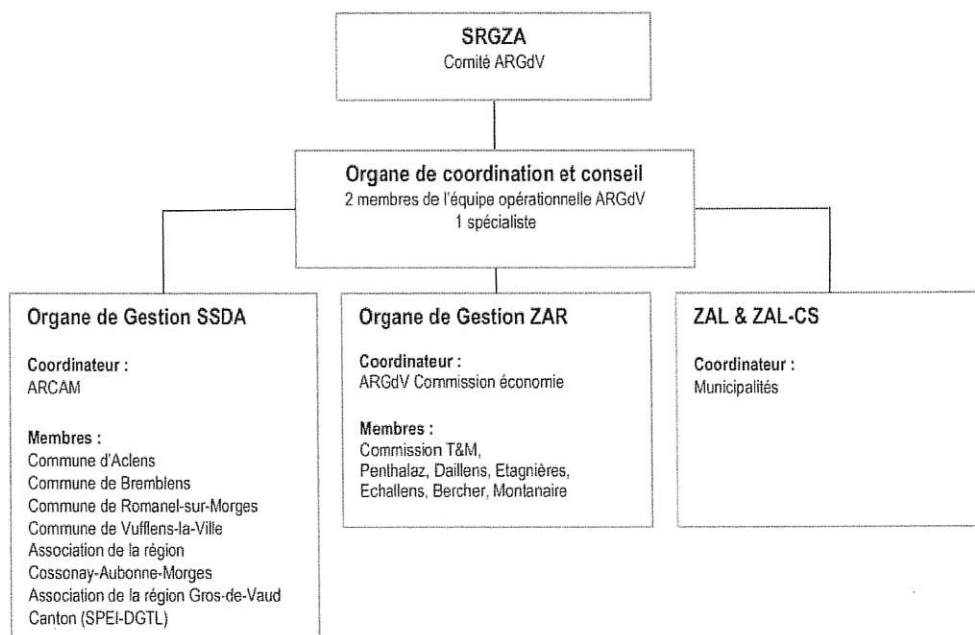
SRGZA
Comité ARGdV

Organe de coordination et conseil
2 membres de l'équipe opérationnelle ARGdV
1 spécialiste

Organe de Gestion SSDA

Coordinateur :
ARCAM

Membres :
Commune d'Aclens
Commune de Bremblens
Commune de Romanel-sur-Morges
Commune de Vufflens-la-Ville
Association de la région Cossonay-Aubonne-Morges
Association de la région Gros-de-Vaud
Canton (SPEI-DGTL)

Organe de Gestion ZAR

Coordinateur :
ARGdV Commission économie

Membres :
Commission T&M, Penthalaz, Daillens, Etagnières, Echallens, Bercher, Montanaire

ZAL & ZAL-CS

Coordinateur :
Municipalités